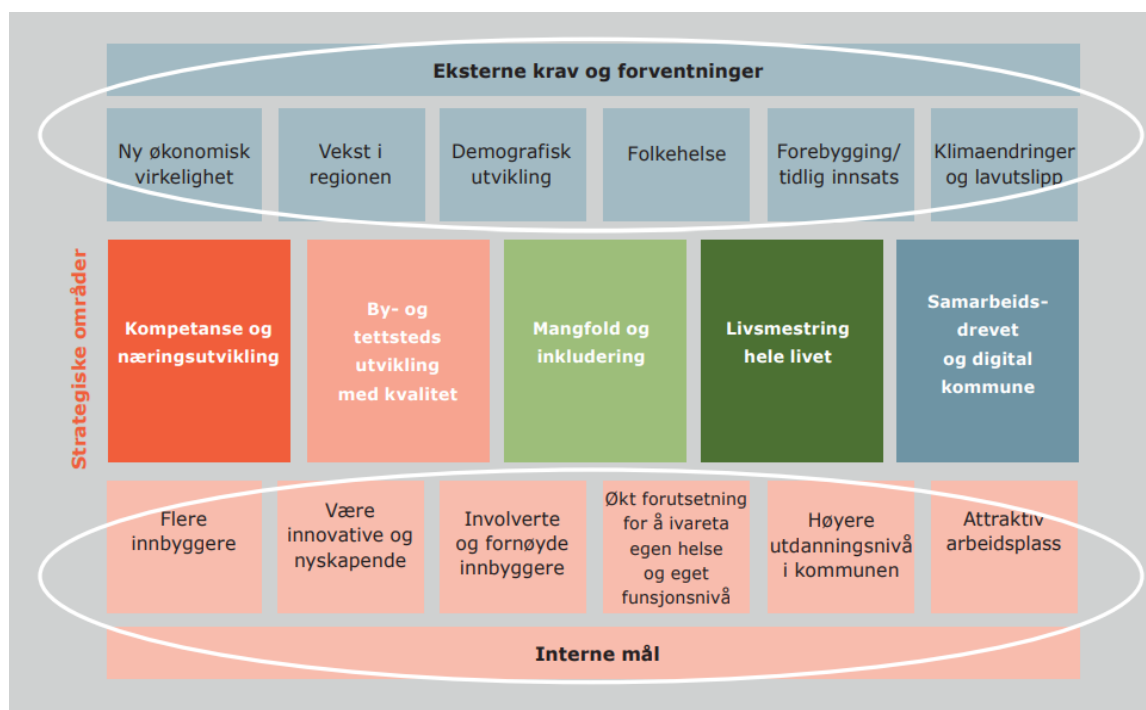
Eksterne krav og forventninger

Ny økonomisk virkelighet

Vekst i regionen

Demografisk utvikling

Folkehelse

Forebygging/ tidlig innsats

Klimaendringer og lavutslipp

Strategiske områder

Kompetanse og næringsutvikling

By- og tettsteds utvikling med kvalitet

Mangfold og inkludering

Livsmestring hele livet

Samarbeids-drevet og digital kommune

Flere innbyggere

Være innovative og nyskapende

Involverte og fornøyde innbyggere

Økt forutsetning for å ivareta egen helse og eget funsjonsnivå

Høyere utdanningsnivå i kommunen

Attraktiv arbeidsplass

Interne mål